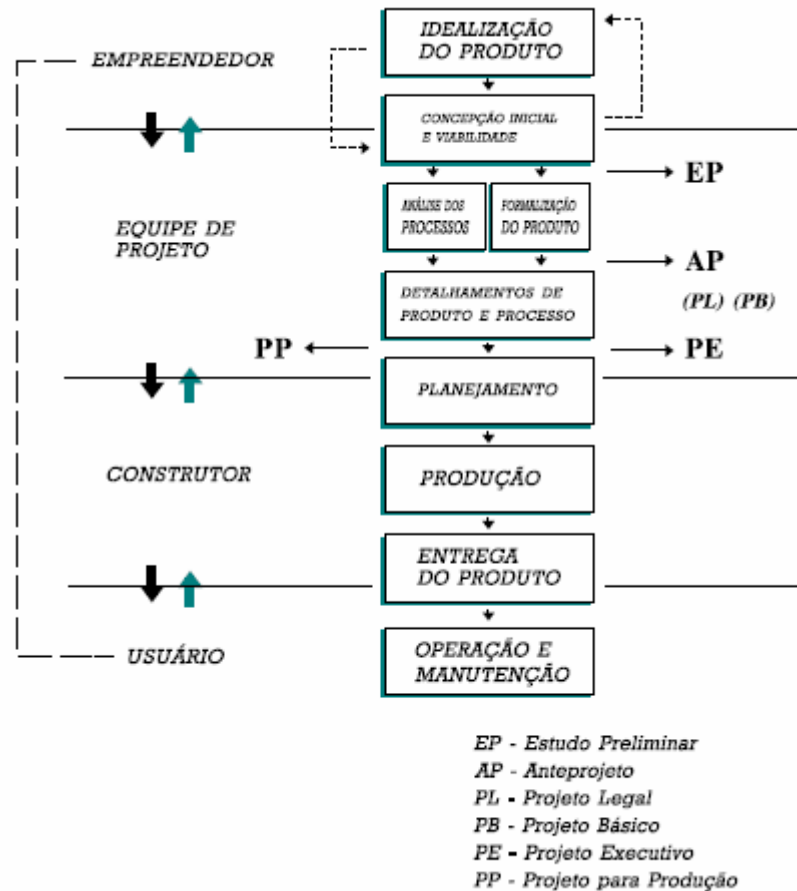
EMPREENDEDOR

IDEALIZAÇÃO DO PRODUTO

CONCEPÇÃO INICIAL E VIABILIDADE

EP

EQUIPE DE PROJETO

ANÁLISE DOS PROCESSOS

FORMALIZAÇÃO DO PRODUTO

AP

(PL) (PB)

DETALHAMENTOS DE PRODUTO E PROCESSO

PP

PE

PLANEJAMENTO

CONSTRUTOR

PRODUÇÃO

ENTREGA DO PRODUTO

USUÁRIO

OPERAÇÃO E MANUTENÇÃO

EP - Estudo Preliminar
AP - Anteprojeto
PL - Projeto Legal
PB - Projeto Básico
PE - Projeto Executivo
PP - Projeto para Produção